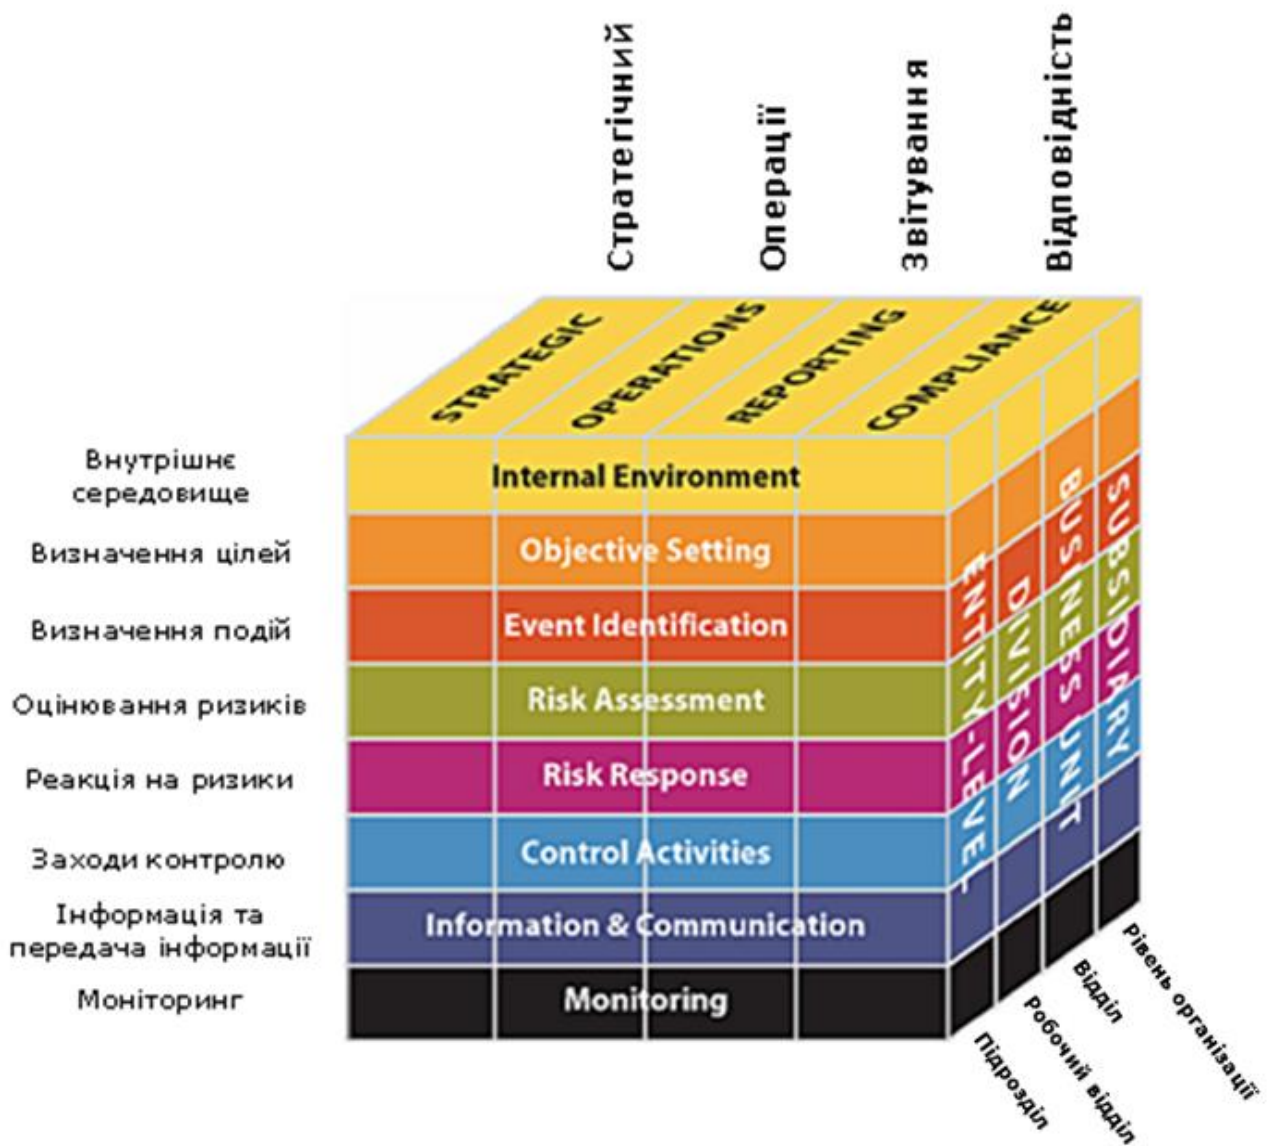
Стратегічний
Операції
Звітування
Відповідність

STRATEGIC
OPERATIONS
REPORTING
COMPLIANCE

Внутрішнє середовище
Internal Environment

Визначення цілей
Objective Setting

Визначення подій
Event Identification

Оцінювання ризиків
Risk Assessment

Реакція на ризики
Risk Response

Заходи контролю
Control Activities

Інформація та передача інформації
Information & Communication

Моніторинг
Monitoring

ENTITY-LEVEL
DIVISION
BUSINESS UNIT
SUBSIDIARY

Підрозділ
Робочий відділ
Відділ
Рівень організації